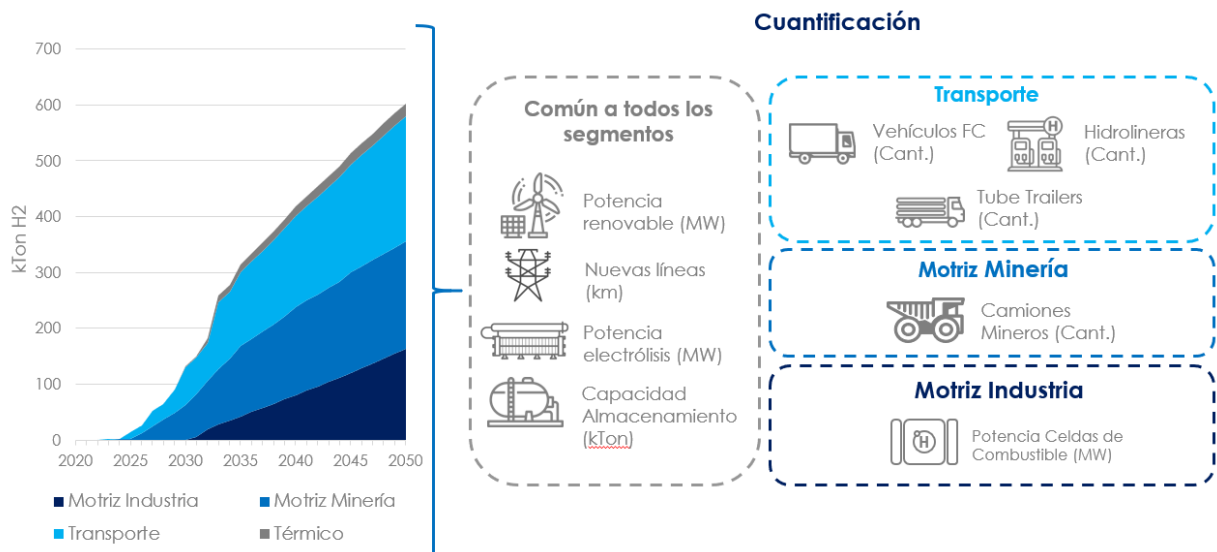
700
600
500
400
300
200
100
0
kTon H2
2020 2025 2030 2035 2040 2045 2050

Motriz Industria
Motriz Minería
Transporte
Térmico

Cuantificación

Común a todos los segmentos

Potencia renovable (MW)

Nuevas líneas (km)

Potencia electrólisis (MW)

Capacidad Almacenamiento (kTon)

Transporte

Vehículos FC (Cant.)

Hidrolineras (Cant.)

Tube Trailers (Cant.)

Motriz Minería

Camiones Mineros (Cant.)

Motriz Industria

Potencia Celdas de Combustible (MW)